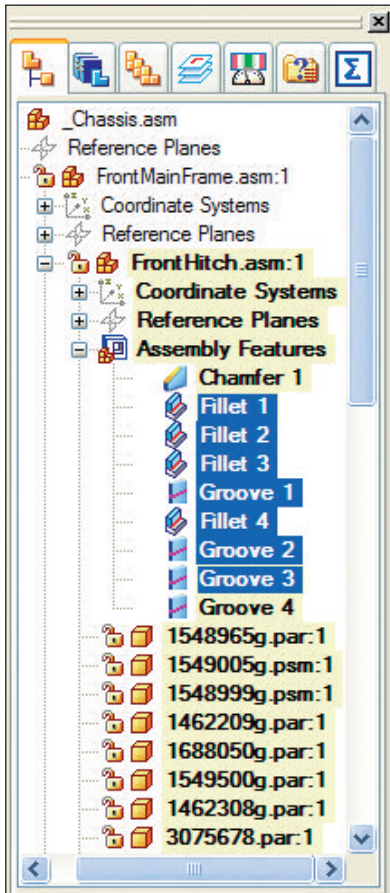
×

_Chassis.asm
Reference Planes
FrontMainFrame.asm:1
Coordinate Systems
Reference Planes
FrontHitch.asm:1
Coordinate Systems
Reference Planes
Assembly Features
Chamfer 1
Fillet 1
Fillet 2
Fillet 3
Groove 1
Fillet 4
Groove 2
Groove 3
Groove 4
1548965g.par:1
1549005g.psm:1
1548999g.psm:1
1462209g.par:1
1688050g.par:1
1549500g.par:1
1462308g.par:1
3075678.par:1